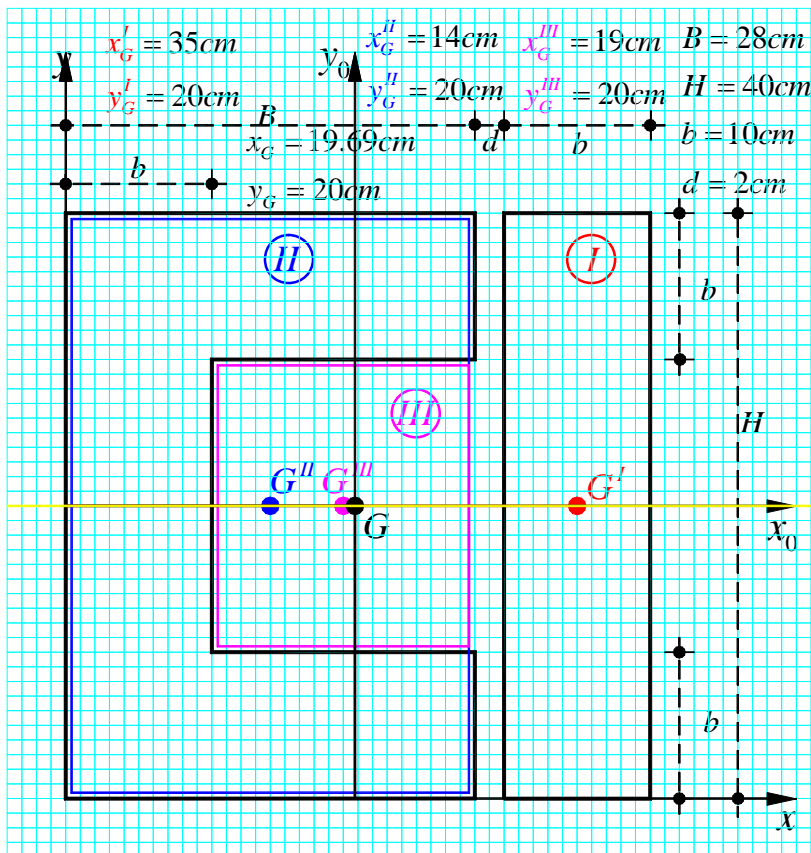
$x_G^I = 35cm$
$y_G^I = 20cm$
$y_0$
$x_G^{II} = 14cm$
$y_G^{II} = 20cm$
$x_G^{III} = 19cm$
$y_G^{III} = 20cm$
$B = 28cm$
$H = 40cm$
$b = 10cm$
$d = 2cm$
$y$
$B$
$x_G = 19.69cm$
$y_G = 20cm$
$b$
$d$
$b$
$II$
$I$
$b$
$III$
$H$
$G^{II}$
$G^{III}$
$G$
$G^I$
$x_0$
$b$
$x$